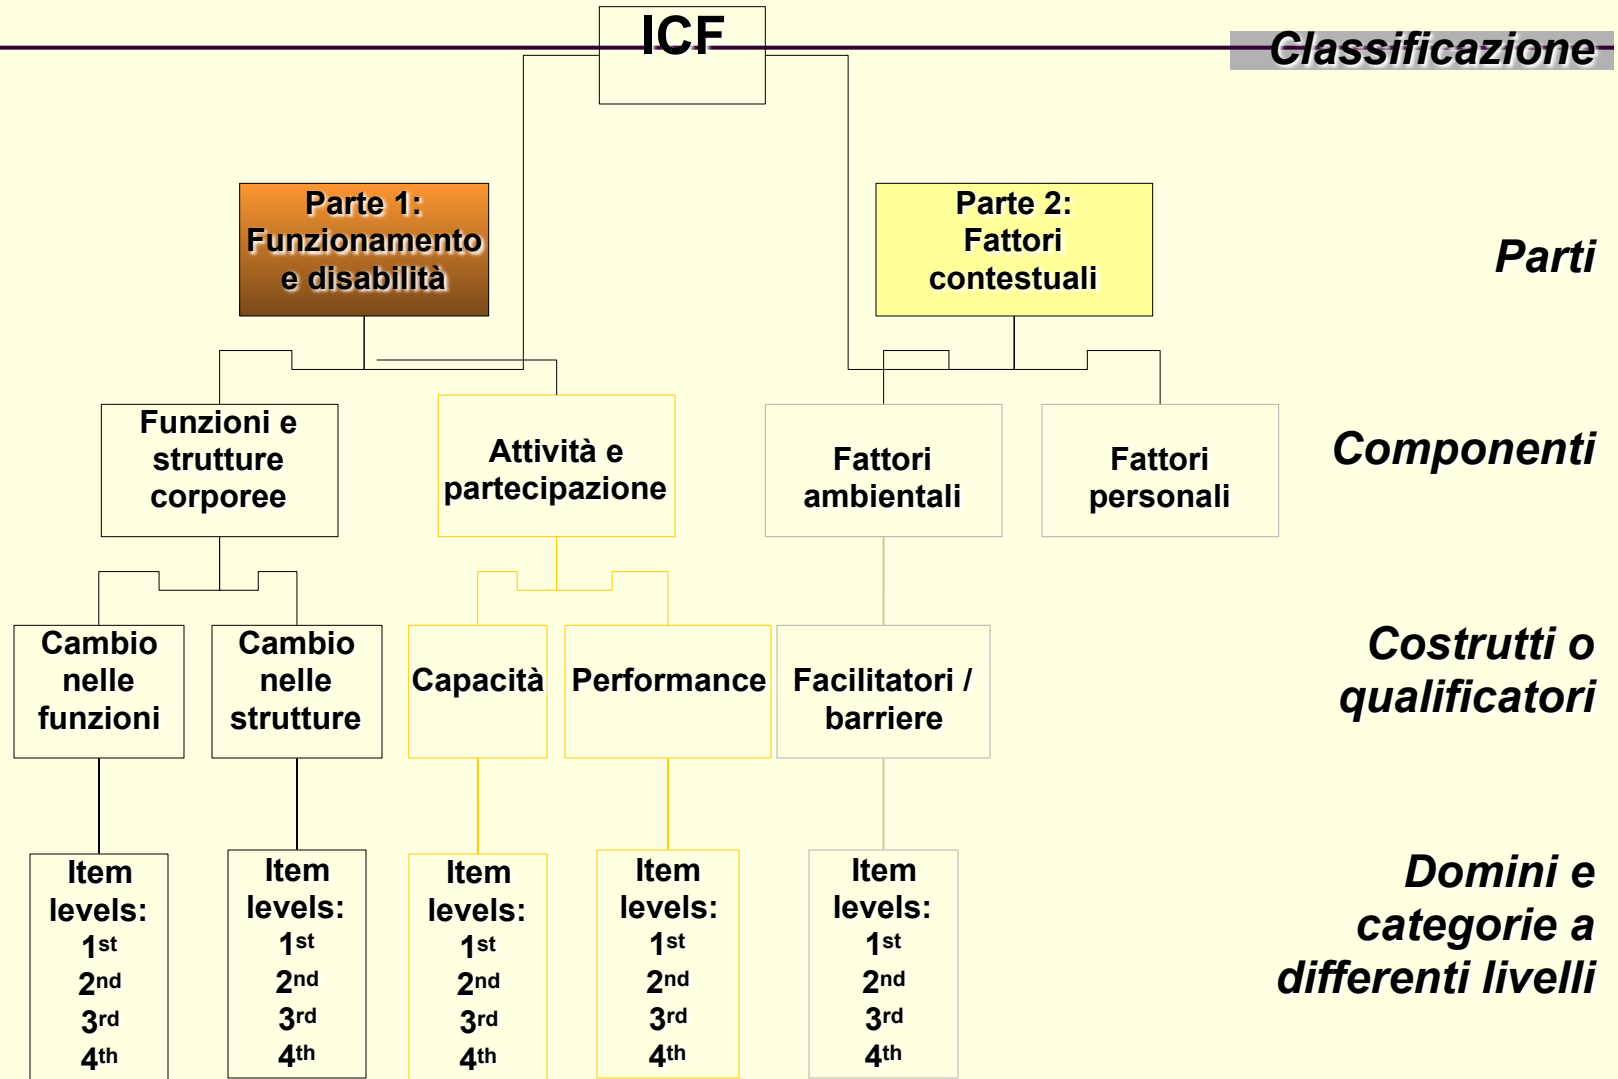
ICF

Classificazione

Parte 1: Funzionamento e disabilità

Parte 2: Fattori contestuali

Parti

Funzioni e strutture corporee

Attività e partecipazione

Fattori ambientali

Fattori personali

Componenti

Cambio nelle funzioni

Cambio nelle strutture

Capacità

Performance

Facilitatori / barriere

Costrutti o qualificatori

Item levels: $1^{st}$ $2^{nd}$ $3^{rd}$ $4^{th}$

Item levels: $1^{st}$ $2^{nd}$ $3^{rd}$ $4^{th}$

Item levels: $1^{st}$ $2^{nd}$ $3^{rd}$ $4^{th}$

Item levels: $1^{st}$ $2^{nd}$ $3^{rd}$ $4^{th}$

Item levels: $1^{st}$ $2^{nd}$ $3^{rd}$ $4^{th}$

Domini e categorie a differenti livelli